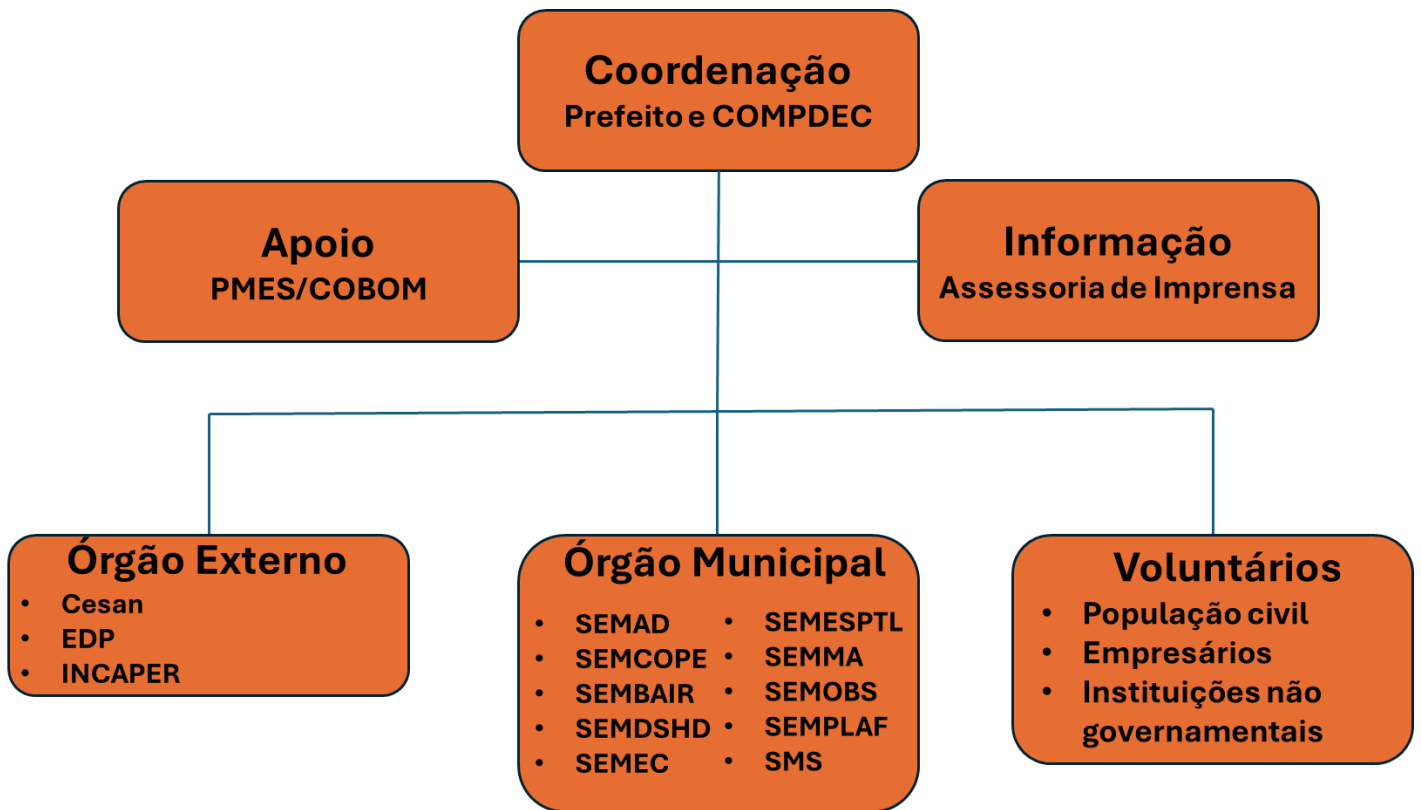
Coordenação
Prefeito e COMPDEC

Apoio
PMES/COBOM

Informação
Assessoria de Imprensa

Órgão Externo
- Cesan
- EDP
- INCAPER

Órgão Municipal
- SEMAD
- SEMCOPE
- SEMBAIR
- SEMDSHD
- SEMEC
- SEMESPTL
- SEMMA
- SEMOBS
- SEMPLAF
- SMS

Voluntários
- População civil
- Empresários
- Instituições não governamentais